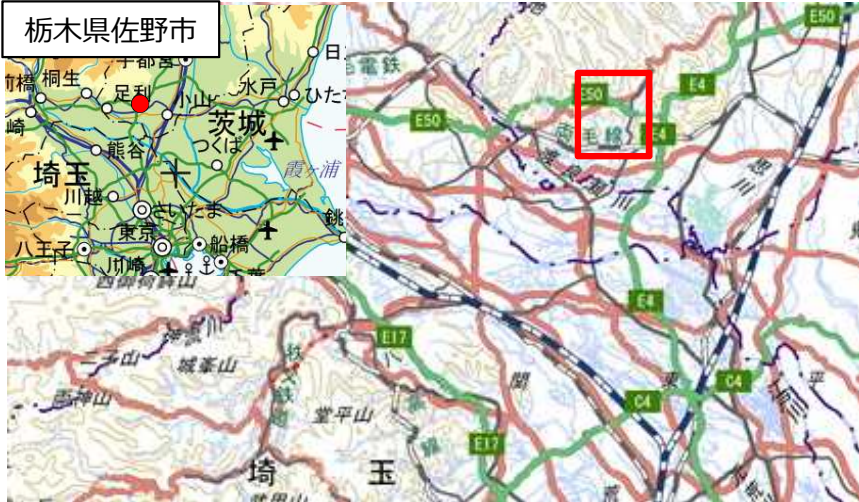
栃木県佐野市

日

宇都宮

前橋

桐生

足利

小山

水戸

ひた

崎

茨城

熊谷

つくば

霞ヶ浦

埼玉

川越

さいたま

銚

八王子

東京

船橋

川崎

電鉄

E50

E50

E50

E4

E4

E4

両毛線

川

西御荷鉾山

二子山

城峯山

西神山

秩父鉄道

堂平山

E17

E17

C4

C4

関

埼

玉

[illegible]